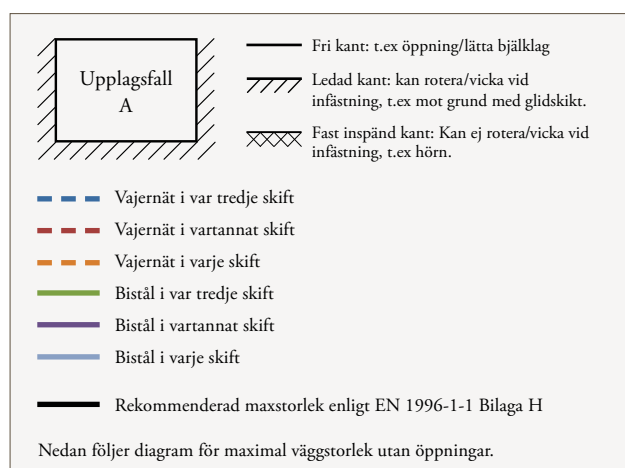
Upplagsfall
A

Fri kant: t.ex öppning/lätta bjälklag

Ledad kant: kan rotera/vicka vid infästning, t.ex mot grund med glidskikt.

Fast inspänd kant: Kan ej rotera/vicka vid infästning, t.ex hörn.

Vajernät i var tredje skift

Vajernät i vartannat skift

Vajernät i varje skift

Bistål i var tredje skift

Bistål i vartannat skift

Bistål i varje skift

Rekommenderad maxstorlek enligt EN 1996-1-1 Bilaga H

Nedan följer diagram för maximal väggstorlek utan öppningar.